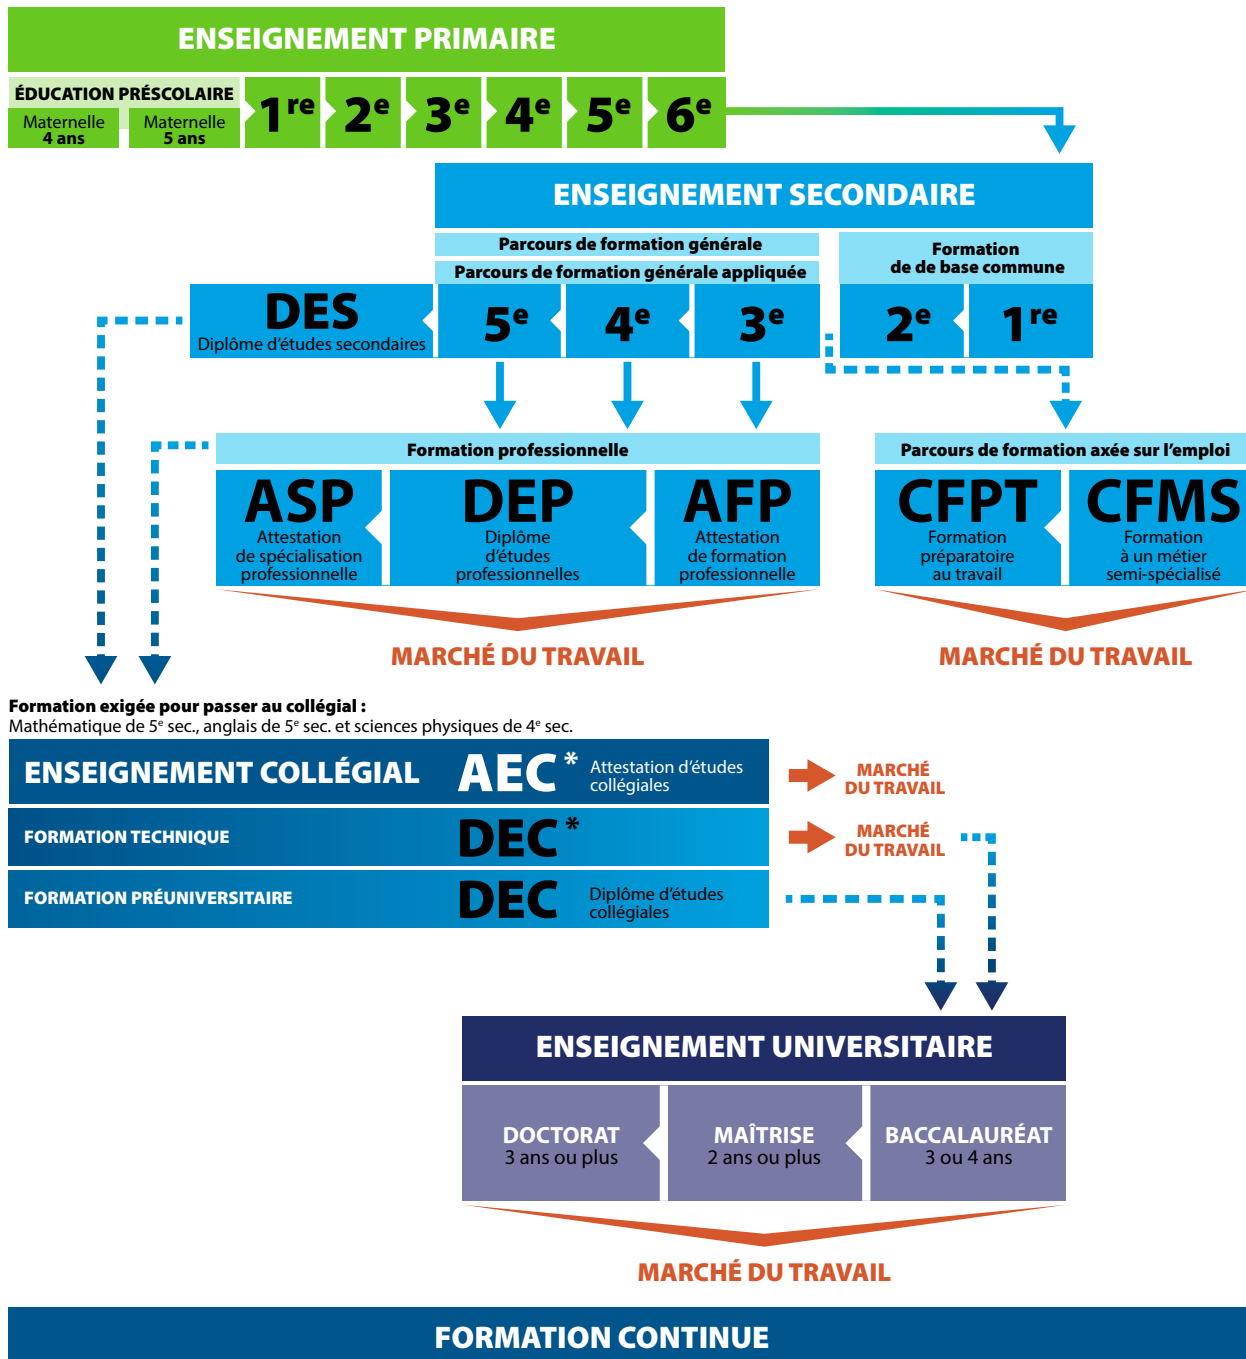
ENSEIGNEMENT PRIMAIRE

ÉDUCATION PRÉSCOLAIRE
Maternelle 4 ans
Maternelle 5 ans

1$^{re}$ 2$^{e}$ 3$^{e}$ 4$^{e}$ 5$^{e}$ 6$^{e}$

ENSEIGNEMENT SECONDAIRE

Parcours de formation générale
Parcours de formation générale appliquée

Formation de de base commune

DES
Diplôme d'études secondaires

5$^{e}$ 4$^{e}$ 3$^{e}$

2$^{e}$ 1$^{re}$

Formation professionnelle

ASP
Attestation de spécialisation professionnelle

DEP
Diplôme d'études professionnelles

AFP
Attestation de formation professionnelle

Parcours de formation axée sur l'emploi

CFPT
Formation préparatoire au travail

CFMS
Formation à un métier semi-spécialisé

MARCHÉ DU TRAVAIL

MARCHÉ DU TRAVAIL

Formation exigée pour passer au collégial :
Mathématique de 5$^{e}$ sec., anglais de 5$^{e}$ sec. et sciences physiques de 4$^{e}$ sec.

ENSEIGNEMENT COLLÉGIAL
AEC* Attestation d'études collégiales
MARCHÉ DU TRAVAIL

FORMATION TECHNIQUE
DEC*
MARCHÉ DU TRAVAIL

FORMATION PRÉUNIVERSITAIRE
DEC Diplôme d'études collégiales

ENSEIGNEMENT UNIVERSITAIRE

DOCTORAT
3 ans ou plus

MAÎTRISE
2 ans ou plus

BACCALAURÉAT
3 ou 4 ans

MARCHÉ DU TRAVAIL

FORMATION CONTINUE